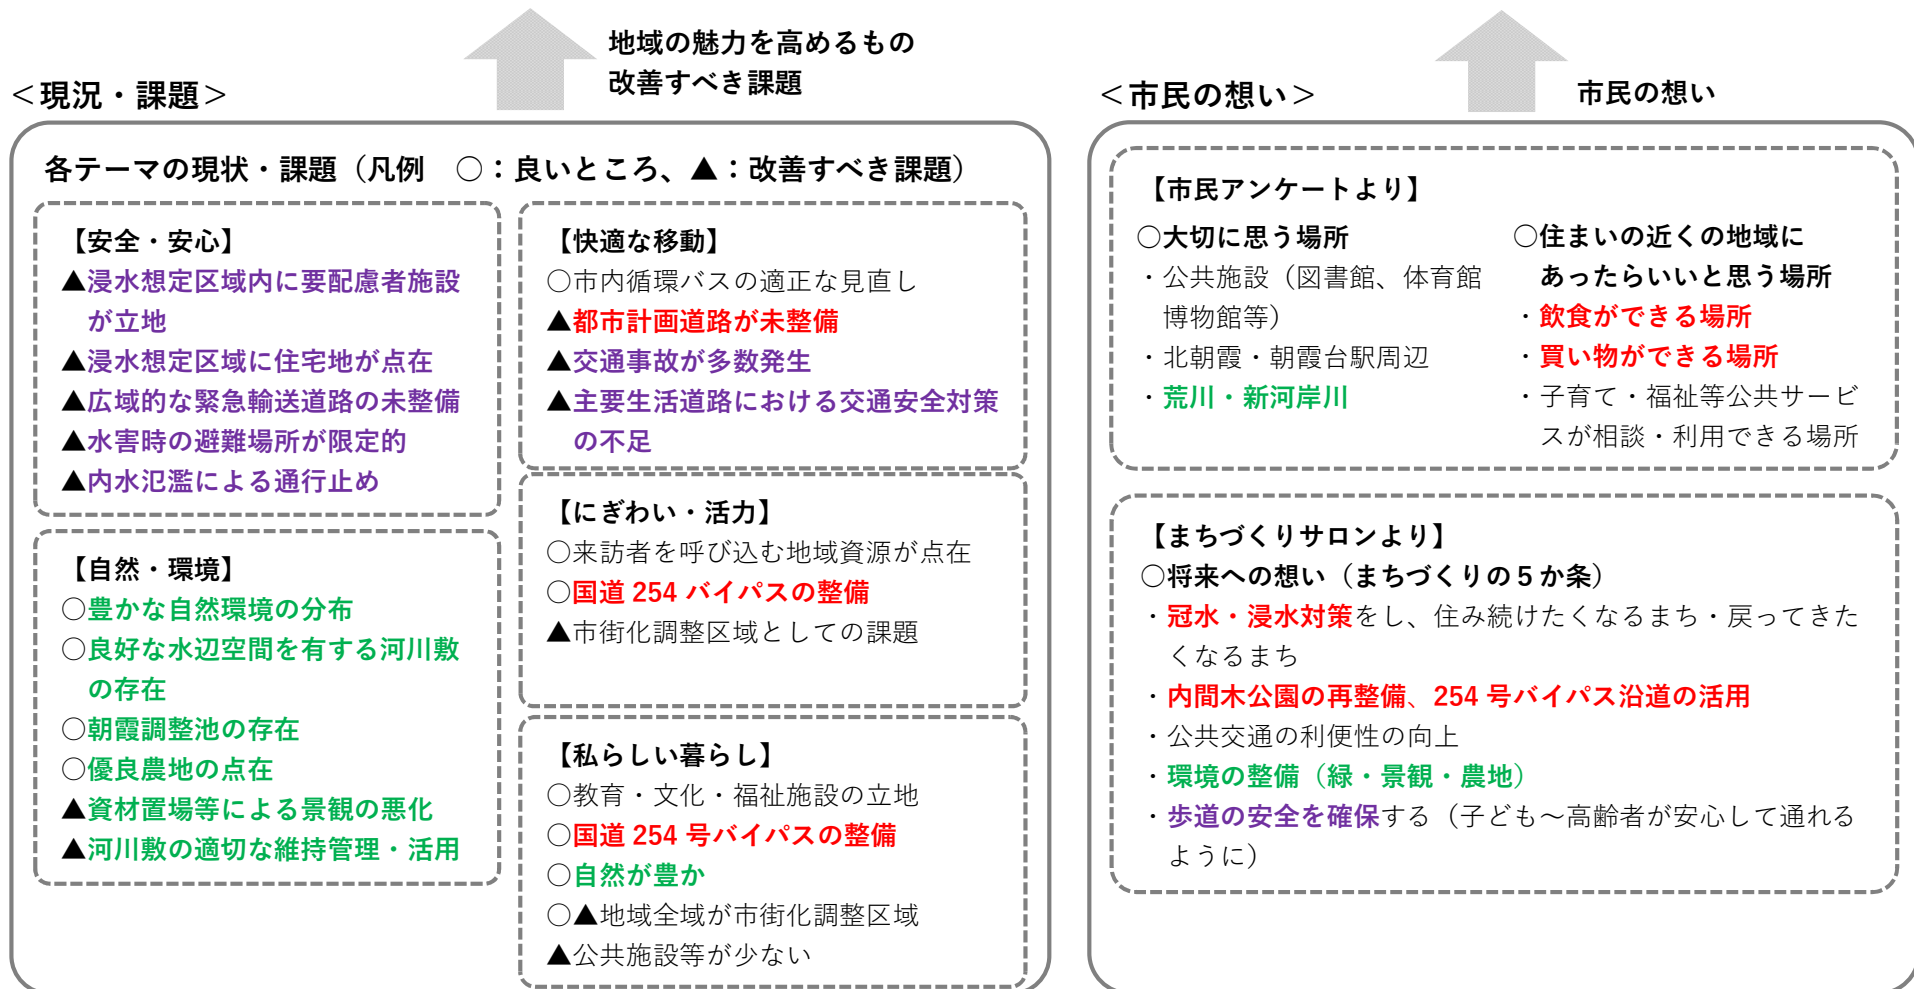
地域の魅力を高めるもの
改善すべき課題

＜現況・課題＞

各テーマの現状・課題（凡例　○：良いところ、▲：改善すべき課題）

【安全・安心】
▲浸水想定区域内に要配慮者施設が立地
▲浸水想定区域に住宅地が点在
▲広域的な緊急輸送道路の未整備
▲水害時の避難場所が限定的
▲内水氾濫による通行止め

【自然・環境】
○豊かな自然環境の分布
○良好な水辺空間を有する河川敷の存在
○朝霞調整池の存在
○優良農地の点在
▲資材置場等による景観の悪化
▲河川敷の適切な維持管理・活用

【快適な移動】
○市内循環バスの適正な見直し
▲都市計画道路が未整備
▲交通事故が多数発生
▲主要生活道路における交通安全対策の不足

【にぎわい・活力】
○来訪者を呼び込む地域資源が点在
○国道 254 バイパスの整備
▲市街化調整区域としての課題

【私らしい暮らし】
○教育・文化・福祉施設の立地
○国道 254 号バイパスの整備
○自然が豊か
○▲地域全域が市街化調整区域
▲公共施設等が少ない

＜市民の想い＞

市民の想い

【市民アンケートより】
○大切に思う場所
・公共施設（図書館、体育館博物館等）
・北朝霞・朝霞台駅周辺
・荒川・新河岸川

○住まいの近くの地域にあったらいいと思う場所
・飲食ができる場所
・買い物ができる場所
・子育て・福祉等公共サービスが相談・利用できる場所

【まちづくりサロンより】
○将来への想い（まちづくりの５か条）
・冠水・浸水対策をし、住み続けたくなるまち・戻ってきたくなるまち
・内間木公園の再整備、254 号バイパス沿道の活用
・公共交通の利便性の向上
・環境の整備（緑・景観・農地）
・歩道の安全を確保する（子ども～高齢者が安心して通れるように）